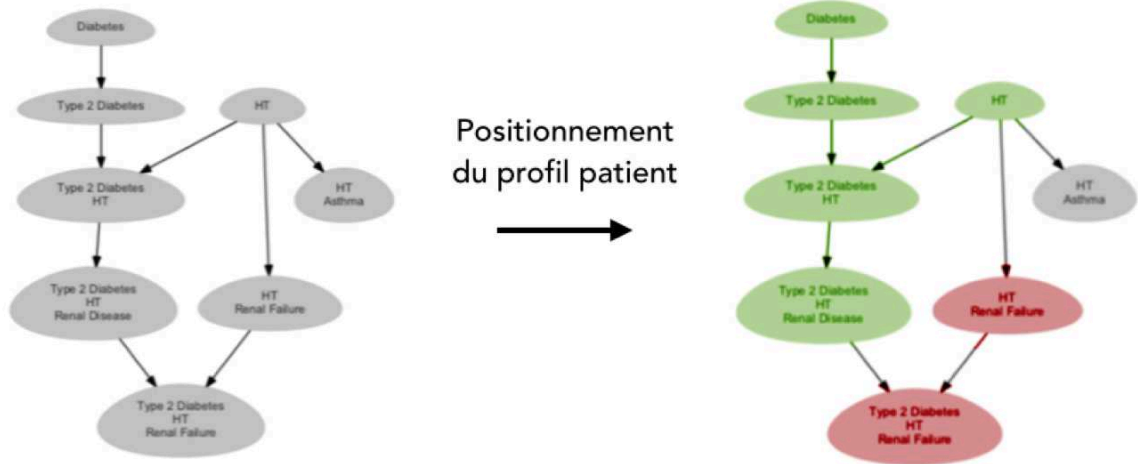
Diabetes

Type 2 Diabetes

HT

Type 2 Diabetes
HT

HT
Asthma

Type 2 Diabetes
HT
Renal Disease

HT
Renal Failure

Type 2 Diabetes
HT
Renal Failure

Positionnement du profil patient

Diabetes

Type 2 Diabetes

HT

Type 2 Diabetes
HT

HT
Asthma

Type 2 Diabetes
HT
Renal Disease

HT
Renal Failure

Type 2 Diabetes
HT
Renal Failure